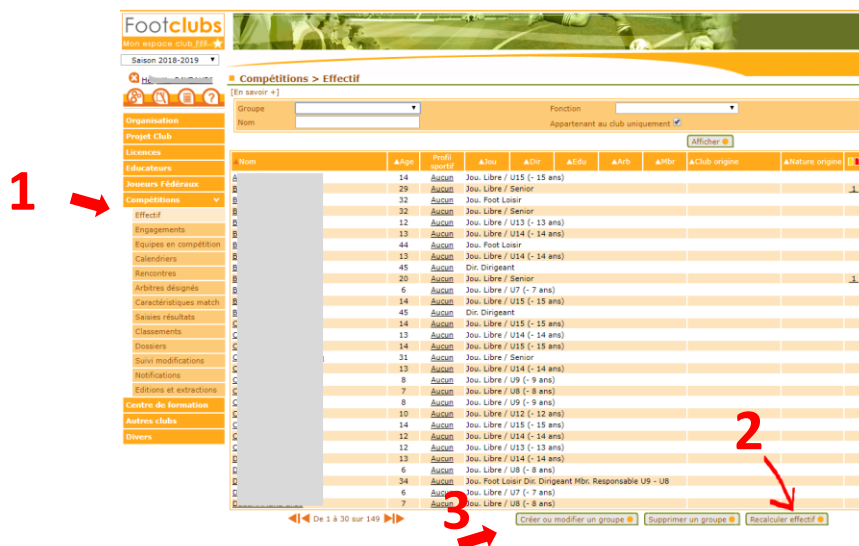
Footclubs
Mon espace club FFF
Saison 2018-2019

Organisation
Projet Club
Licences
Educateurs
Joueurs Fédéraux
Compétitions
Effectif
Engagements
Equipes en compétition
Calendriers
Rencontres
Arbitres désignés
Caractéristiques match
Saisies résultats
Classements
Dossiers
Suivi modifications
Notifications
Editions et extractions
Centre de formation
Autres clubs
Divers

1

Compétitions > Effectif
[En savoir +]
Groupe
Nom
Fonction
Appartenant au club uniquement
Afficher

| Nom | Age | Profil sportif | Jou | Dir | Edu | Arb | Mbr | Club origine | Nature origine |
|---|---|---|---|---|---|---|---|---|---|
| A | 14 | Aucun | Jou. Libre / U15 (- 15 ans) | | | | | | |
| B | 29 | Aucun | Jou. Libre / Senior | | | | | | 1 |
| B | 32 | Aucun | Jou. Foot Loisir | | | | | | |
| B | 32 | Aucun | Jou. Libre / Senior | | | | | | |
| B | 12 | Aucun | Jou. Libre / U13 (- 13 ans) | | | | | | |
| B | 13 | Aucun | Jou. Libre / U14 (- 14 ans) | | | | | | |
| B | 44 | Aucun | Jou. Foot Loisir | | | | | | |
| B | 13 | Aucun | Jou. Libre / U14 (- 14 ans) | | | | | | |
| B | 45 | Aucun | Dir. Dirigeant | | | | | | |
| B | 20 | Aucun | Jou. Libre / Senior | | | | | | 1 |
| B | 6 | Aucun | Jou. Libre / U7 (- 7 ans) | | | | | | |
| B | 14 | Aucun | Jou. Libre / U15 (- 15 ans) | | | | | | |
| B | 45 | Aucun | Dir. Dirigeant | | | | | | |
| C | 14 | Aucun | Jou. Libre / U15 (- 15 ans) | | | | | | |
| C | 13 | Aucun | Jou. Libre / U14 (- 14 ans) | | | | | | |
| C | 14 | Aucun | Jou. Libre / U15 (- 15 ans) | | | | | | |
| C | 31 | Aucun | Jou. Libre / Senior | | | | | | |
| C | 13 | Aucun | Jou. Libre / U14 (- 14 ans) | | | | | | |
| C | 8 | Aucun | Jou. Libre / U9 (- 9 ans) | | | | | | |
| C | 7 | Aucun | Jou. Libre / U8 (- 8 ans) | | | | | | |
| C | 8 | Aucun | Jou. Libre / U9 (- 9 ans) | | | | | | |
| C | 10 | Aucun | Jou. Libre / U12 (- 12 ans) | | | | | | |
| C | 14 | Aucun | Jou. Libre / U15 (- 15 ans) | | | | | | |
| C | 12 | Aucun | Jou. Libre / U14 (- 14 ans) | | | | | | |
| C | 12 | Aucun | Jou. Libre / U13 (- 13 ans) | | | | | | |
| D | 13 | Aucun | Jou. Libre / U14 (- 14 ans) | | | | | | |
| D | 6 | Aucun | Jou. Libre / U8 (- 8 ans) | | | | | | |
| D | 34 | Aucun | Jou. Foot Loisir Dir. Dirigeant Mbr. Responsable U9 - U8 | | | | | | |
| D | 6 | Aucun | Jou. Libre / U7 (- 7 ans) | | | | | | |
| D | 7 | Aucun | Jou. Libre / U8 (- 8 ans) | | | | | | |

De 1 à 30 sur 149

2
3
Créer ou modifier un groupe
Supprimer un groupe
Recalculer effectif